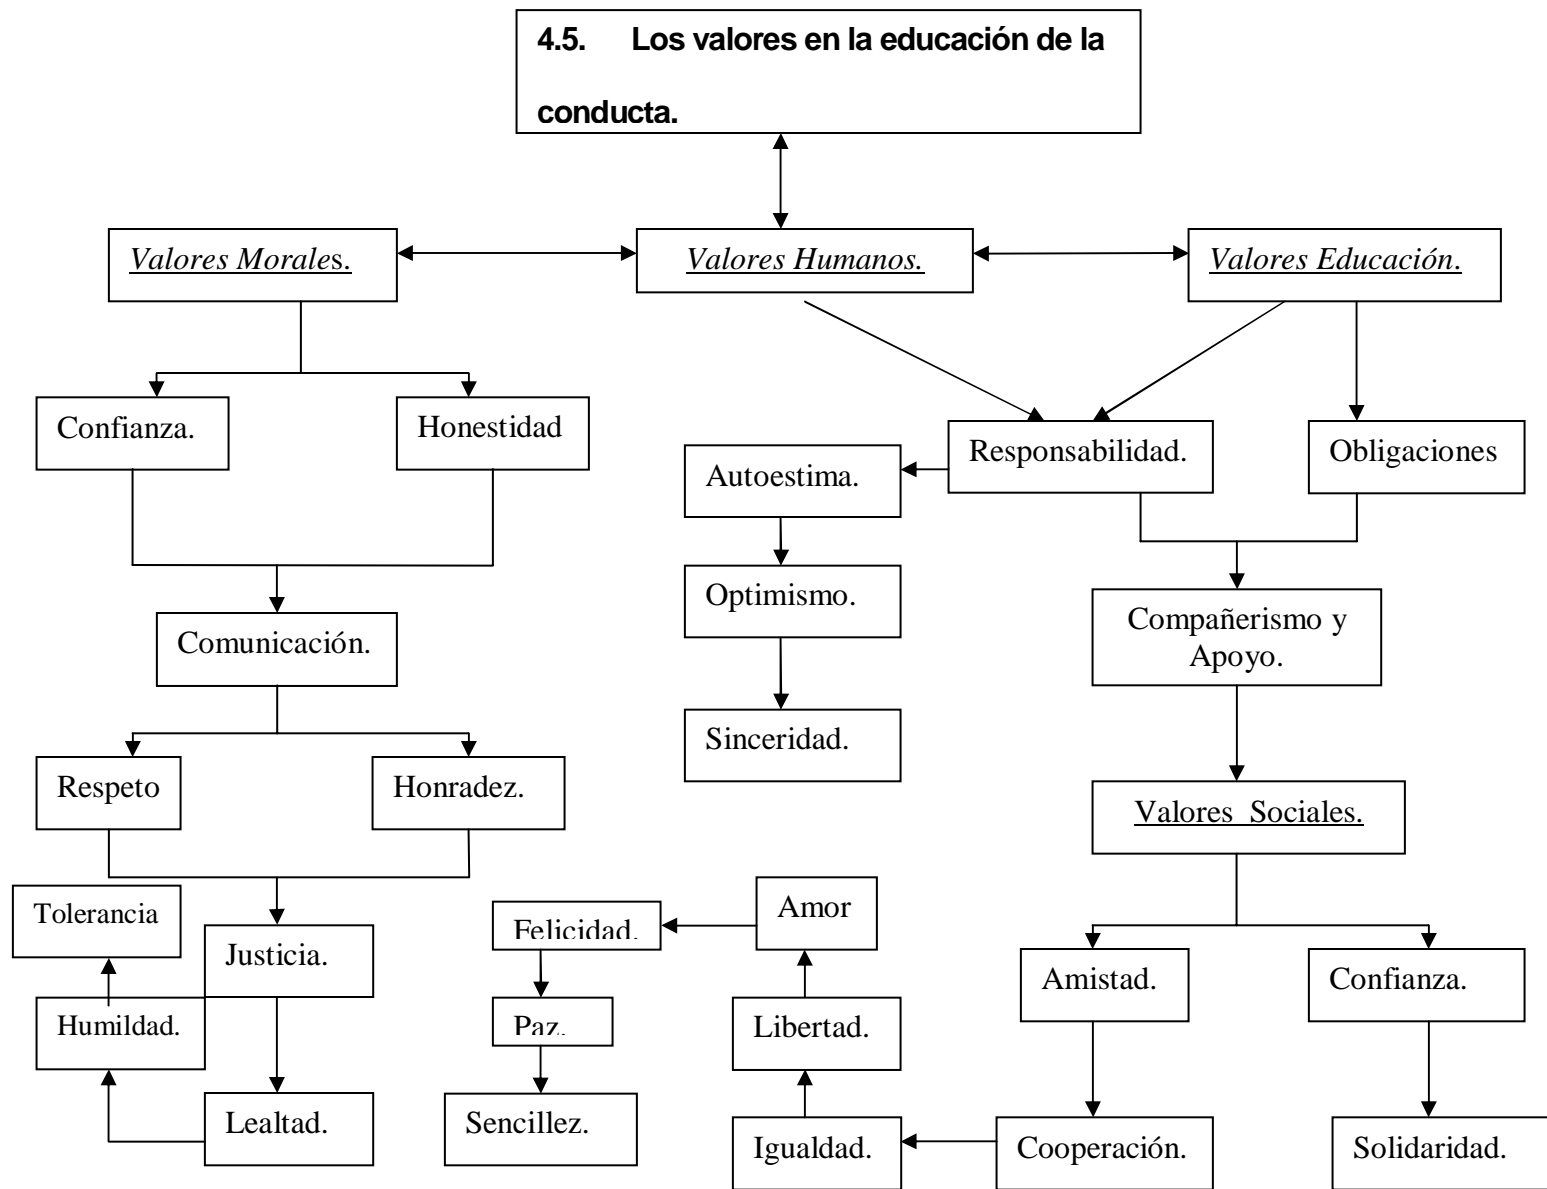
4.5. Los valores en la educación de la conducta.

Valores Morales.

Valores Humanos.

Valores Educación.

Confianza.

Honestidad

Responsabilidad.

Obligaciones

Autoestima.

Optimismo.

Sinceridad.

Comunicación.

Compañerismo y Apoyo.

Respeto

Honradez.

Valores Sociales.

Tolerancia

Justicia.

Humildad.

Lealtad.

Felicidad.

Paz.

Sencillez.

Amor

Libertad.

Igualdad.

Amistad.

Confianza.

Cooperación.

Solidaridad.